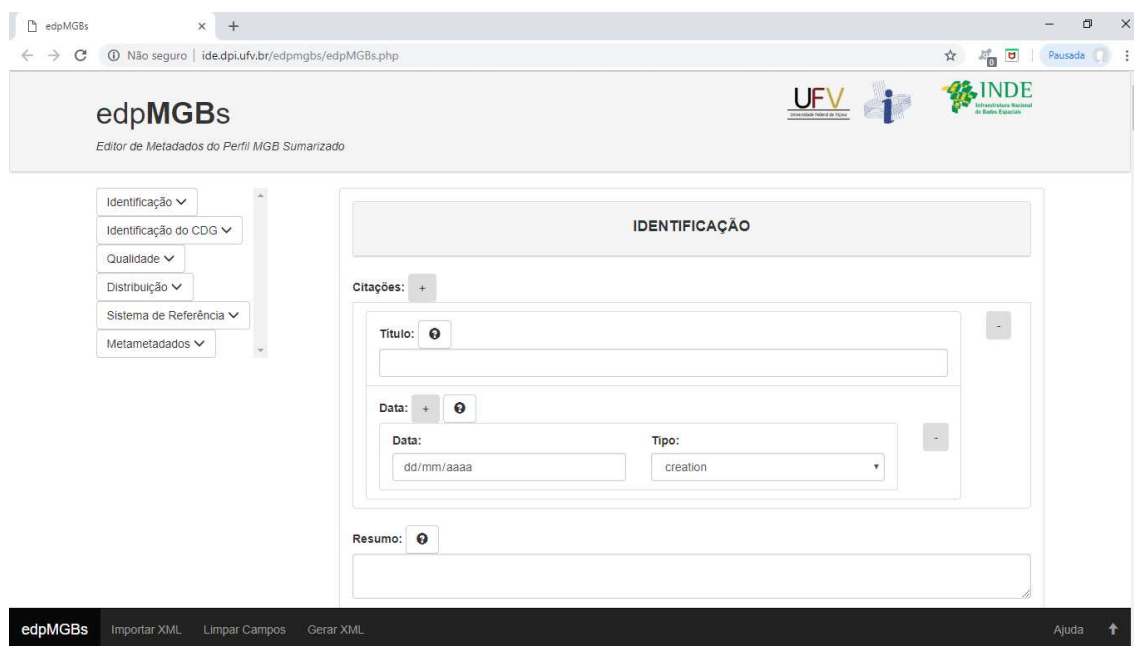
edpMGBs ×

Não seguro | ide.dpi.ufv.br/edpmgbs/edpMGBs.php

Pausada

edpMGBs

Editor de Metadados do Perfil MGB Sumarizado

UFV
Universidade Federal de Viçosa

INDE
Infraestrutura Nacional de Dados Espaciais

Identificação
Identificação do CDG
Qualidade
Distribuição
Sistema de Referência
Metametadados

IDENTIFICAÇÃO

Citações: +

Título:

-

Data: +

Data:
dd/mm/aaaa

Tipo:
creation

-

Resumo:

edpMGBs Importar XML Limpar Campos Gerar XML Ajuda